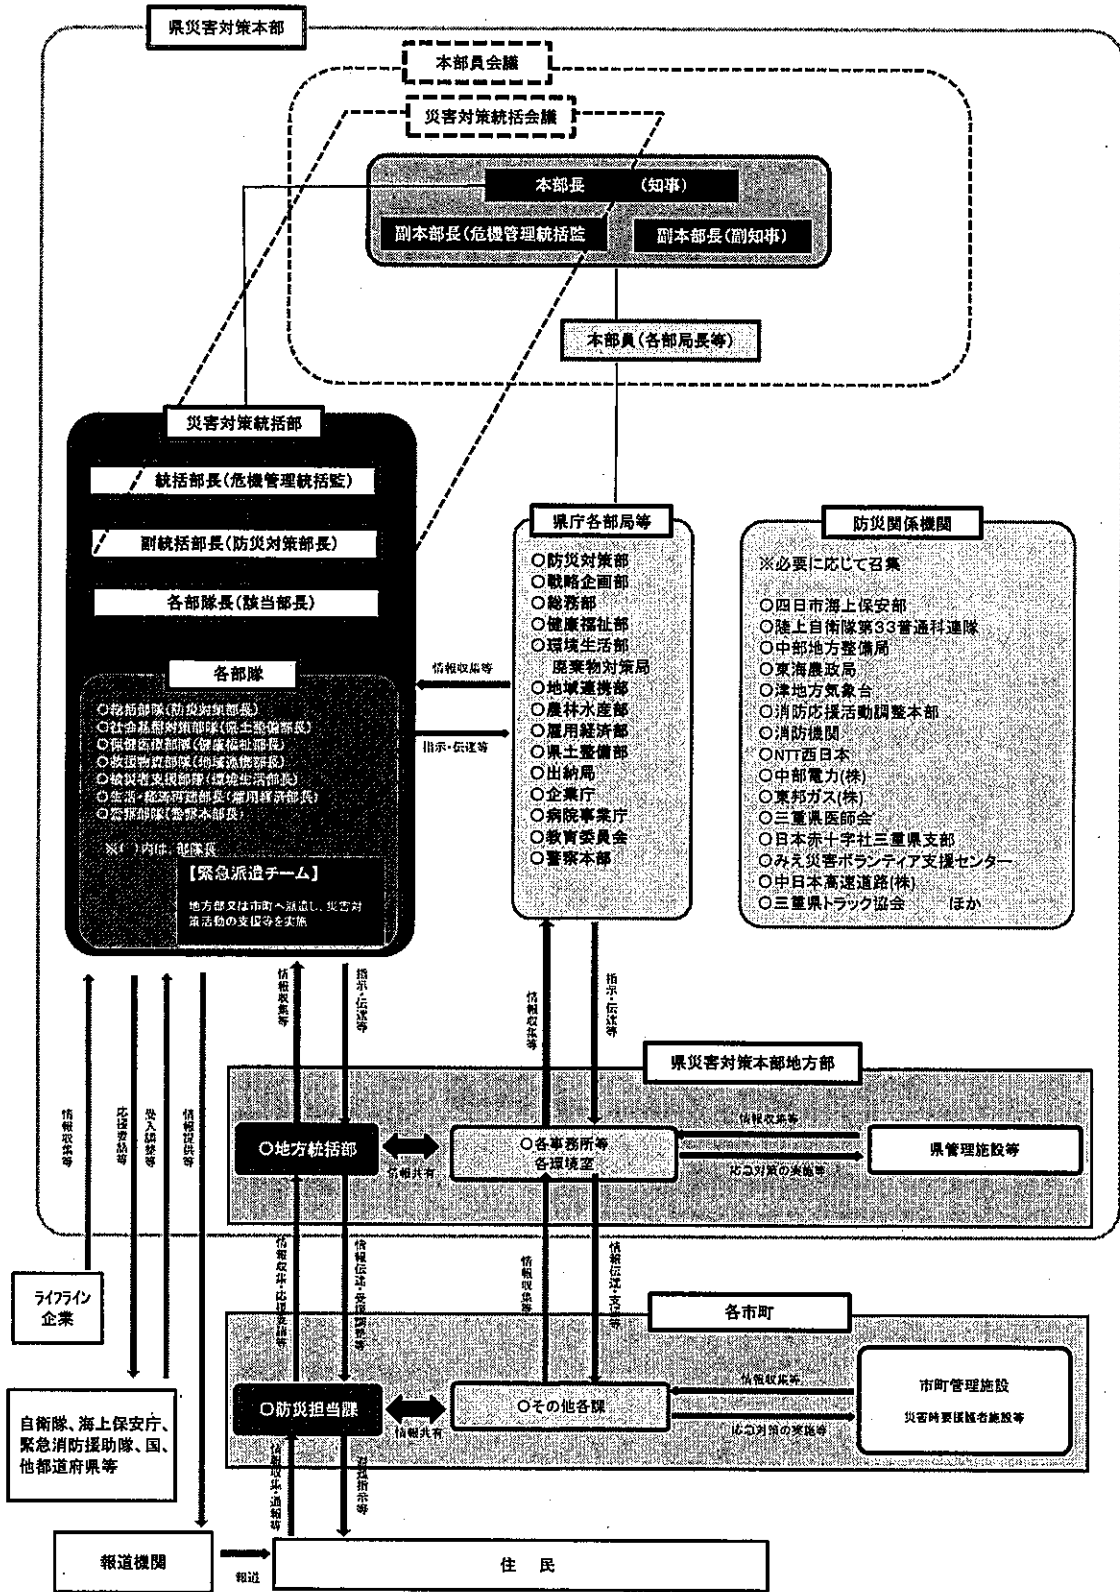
県災害対策本部

本部員会議

災害対策統括会議

本部長　（知事）

副本部長(危機管理統括監

副本部長(副知事)

本部員(各部局長等)

災害対策統括部

統括部長(危機管理統括監)

副統括部長(防災対策部長)

各部隊長(該当部長)

各部隊

○総括部隊(防災対策部長)
○社会基盤対策部隊(県土整備部長)
○保健医療部隊(健康福祉部長)
○救援物資部隊(地域連携部長)
○被災者支援部隊(環境生活部長)
○生活・経済再建部長(雇用経済部長)
○警察部隊(警察本部長)

※( )内は、部隊長

【緊急派遣チーム】

地方部又は市町へ派遣し、災害対策活動の支援等を実施

情報収集等

指示・伝達等

県庁各部局等

○防災対策部
○戦略企画部
○総務部
○健康福祉部
○環境生活部
　廃棄物対策局
○地域連携部
○農林水産部
○雇用経済部
○県土整備部
○出納局
○企業庁
○病院事業庁
○教育委員会
○警察本部

防災関係機関

※必要に応じて召集

○四日市海上保安部
○陸上自衛隊第33普通科連隊
○中部地方整備局
○東海農政局
○津地方気象台
○消防応援活動調整本部
○消防機関
○NTT西日本
○中部電力(株)
○東邦ガス(株)
○三重県医師会
○日本赤十字社三重県支部
○みえ災害ボランティア支援センター
○中日本高速道路(株)
○三重県トラック協会　　ほか

情報収集等

指示・伝達等

情報収集等

指示・伝達等

情報収集等

応援要請等

受入調整等

情報提供等

県災害対策本部地方部

○地方統括部

情報共有

○各事務所等
各環境室

情報収集等

応急対策の実施等

県管理施設等

情報収集・応援要請等

情報伝達・受入調整等

情報収集等

情報伝達・支援等

ライフライン企業

各市町

自衛隊、海上保安庁、緊急消防援助隊、国、他都道府県等

○防災担当課

情報共有

○その他各課

情報収集等

応急対策の実施等

市町管理施設

災害時要援護者施設等

情報収集・通報等

避難指示等

報道機関

報道

住　民